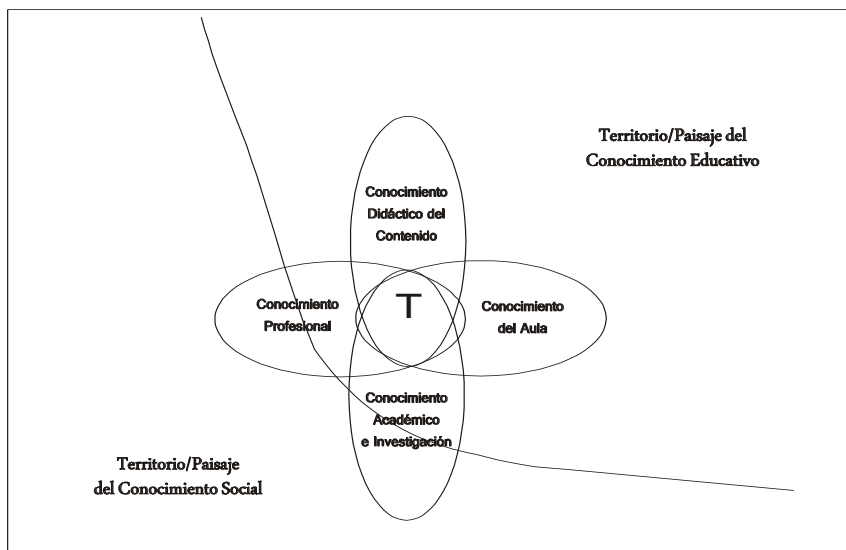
Territorio/Paisaje del Conocimiento Educativo

Conocimiento Didáctico del Contenido

Conocimiento Profesional

T

Conocimiento del Aula

Conocimiento Académico e Investigación

Territorio/Paisaje del Conocimiento Social